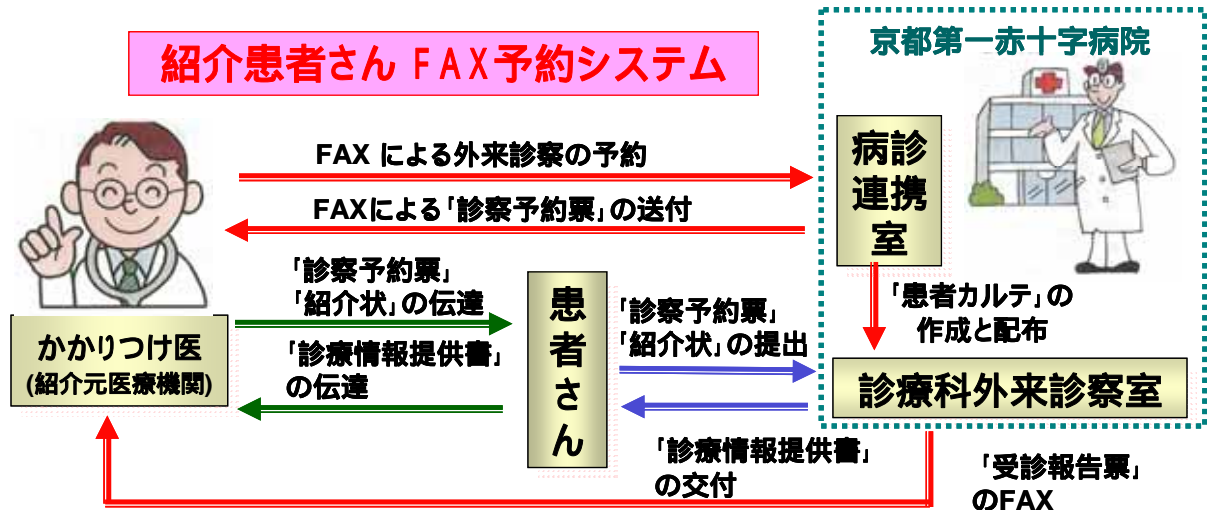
紹介患者さん ＦＡＸ予約システム

京都第一赤十字病院

FAX による外来診察の予約

FAXによる「診察予約票」の送付

病診連携室

「診察予約票」
「紹介状」の伝達

患者さん

「診察予約票」
「紹介状」の提出

「患者カルテ」の作成と配布

かかりつけ医
(紹介元医療機関)

「診療情報提供書」
の伝達

診療科外来診察室

「診療情報提供書」
の交付

「受診報告票」
のFAX